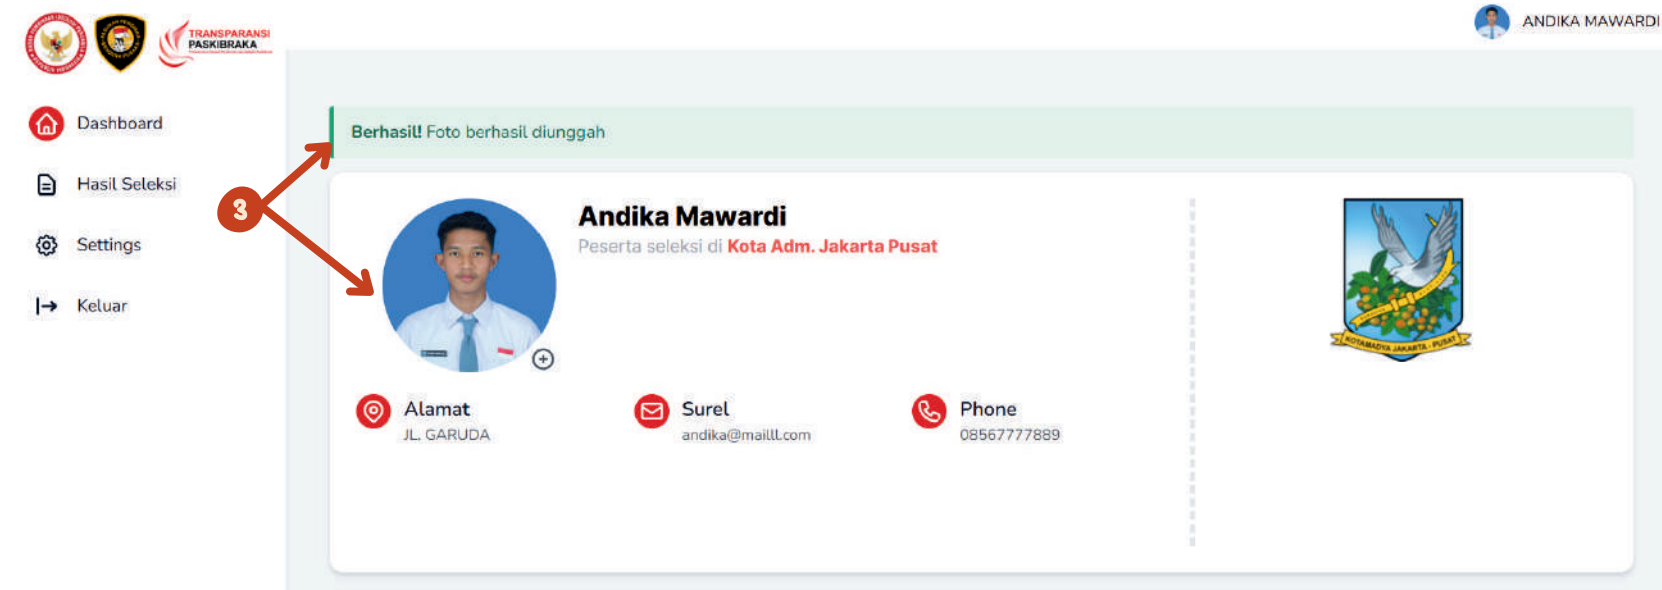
TRANSPARANSI PASKIBRAKA

ANDIKA MAWARDI

Dashboard

Hasil Seleksi

Settings

Keluar

3

Berhasil! Foto berhasil diunggah

Andika Mawardi

Peserta seleksi di Kota Adm. Jakarta Pusat

Alamat
JL. GARUDA

Surel
andika@mailll.com

Phone
08567777889

KOTAMADYA JAKARTA PUSAT